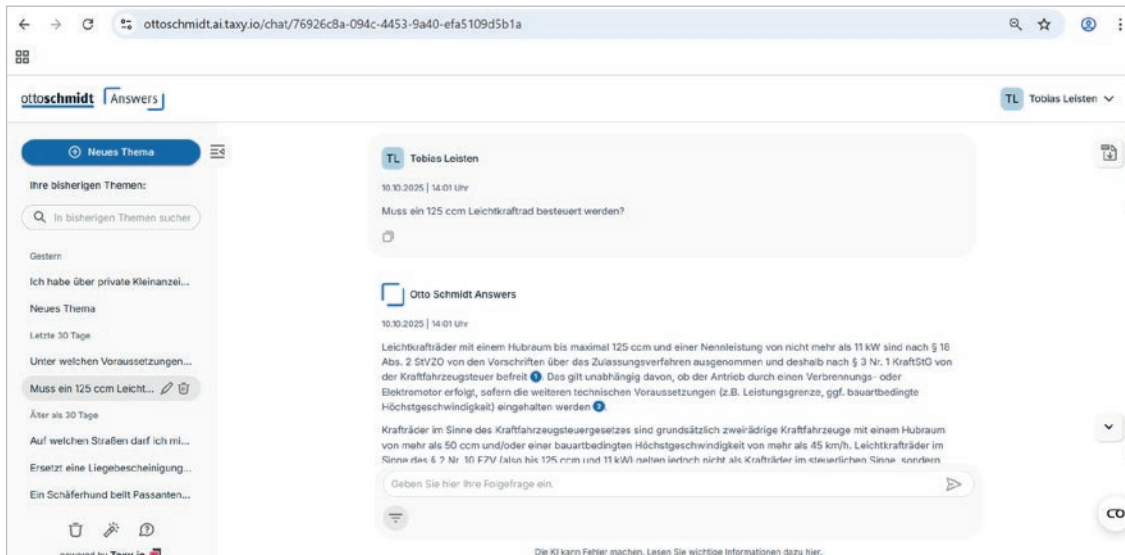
ottoschmidt.ai.taxy.io/chat/76926c8a-094c-4453-9a40-efa5109d5b1a

ottoschmidt Answers

TL Tobias Leisten

Neues Thema

Ihre bisherigen Themen:

In bisherigen Themen suchen

Gestern

Ich habe über private Kleinanzei...

Neues Thema

Letzte 30 Tage

Unter welchen Voraussetzungen...

Muss ein 125 ccm Leicht...

Älter als 30 Tage

Auf welchen Straßen darf ich mi...

Ersetzt eine Liegebescheinigung...

Ein Schäferhund bellt Passanten...

powered by Taxy.io

TL Tobias Leisten

10.10.2025 | 14:01 Uhr

Muss ein 125 ccm Leichtkraftrad besteuert werden?

Otto Schmidt Answers

10.10.2025 | 14:01 Uhr

Leichtkrafträder mit einem Hubraum bis maximal 125 ccm und einer Nennleistung von nicht mehr als 11 kW sind nach § 18 Abs. 2 StVZO von den Vorschriften über das Zulassungsverfahren ausgenommen und deshalb nach § 3 Nr. 1 KraftStG von der Kraftfahrzeugsteuer befreit 1. Das gilt unabhängig davon, ob der Antrieb durch einen Verbrennungs- oder Elektromotor erfolgt, sofern die weiteren technischen Voraussetzungen (z.B. Leistungsgrenze, ggf. bauartbedingte Höchstgeschwindigkeit) eingehalten werden 2.

Krafträder im Sinne des Kraftfahrzeugsteuergesetzes sind grundsätzlich zweirädrige Kraftfahrzeuge mit einem Hubraum von mehr als 50 ccm und/oder einer bauartbedingten Höchstgeschwindigkeit von mehr als 45 km/h. Leichtkrafträder im Sinne des § 2 Nr. 10 FZV (also bis 125 ccm und 11 kW) gelten jedoch nicht als Krafträder im steuerlichen Sinne, sondern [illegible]

Geben Sie hier Ihre Folgefrage ein.

Die KI kann Fehler machen. Lesen Sie wichtige Informationen dazu hier.

CO